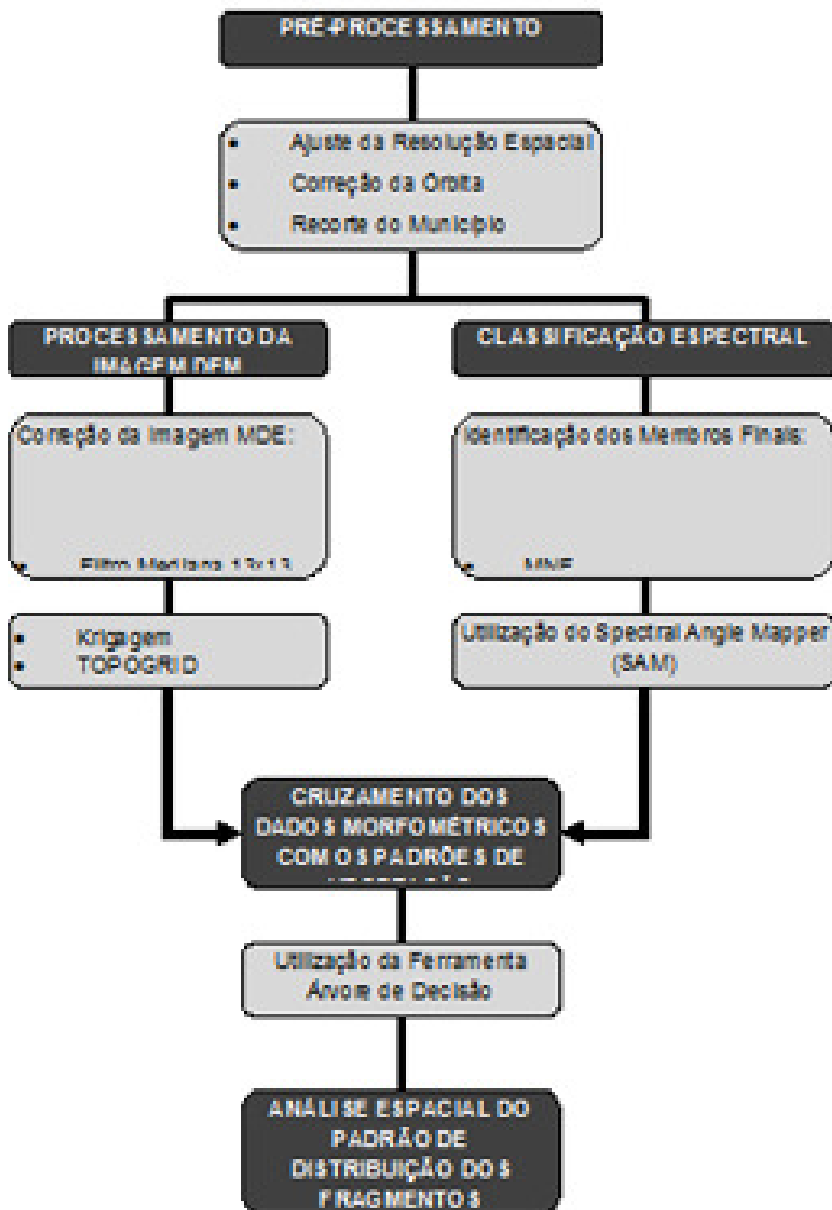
PRÉ-PROCESSAMENTO

- Ajuste da Resolução Espacial
- Correção da Órbita
- Recorte do Município

PROCESSAMENTO DA IMAGEM DEM

CLASSIFICAÇÃO ESPECTRAL

Correção da Imagem MDE:

- Filtro Mediana 13x13

Identificação dos Membros Finais:

- MNF

- Krigagem
- TOPOGRID

Utilização do Spectral Angle Mapper (SAM)

CRUZAMENTO DOS DADOS MORFOMÉTRICOS COM OS PADRÕES DE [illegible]

Utilização da Ferramenta Árvore de Decisão

ANÁLISE ESPACIAL DO PADRÃO DE DISTRIBUIÇÃO DOS FRAGMENTOS